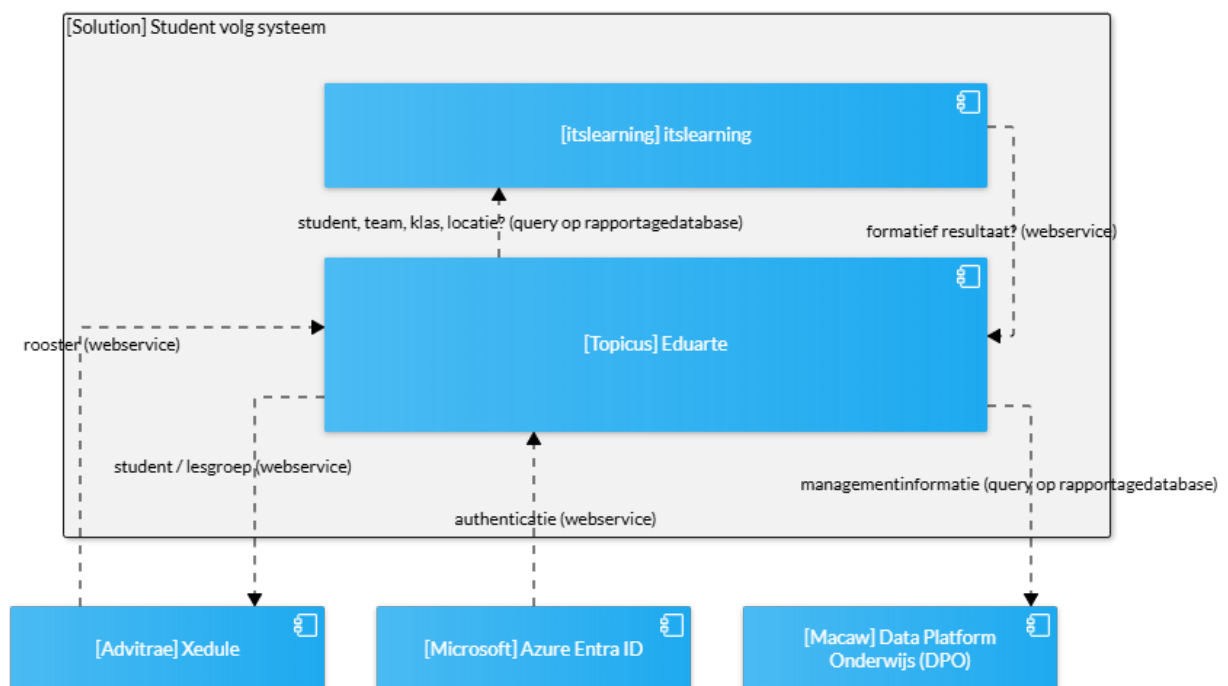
[Solution] Student volg systeem

[itslearning] itslearning

student, team, klas, locatie? (query op rapportagedatabase)

formatief resultaat? (webservice)

rooster (webservice)

[Topicus] Eduarte

student / lesgroep (webservice)

managementinformatie (query op rapportagedatabase)

authenticatie (webservice)

[Advitrae] Xedule

[Microsoft] Azure Entra ID

[Macaw] Data Platform Onderwijs (DPO)